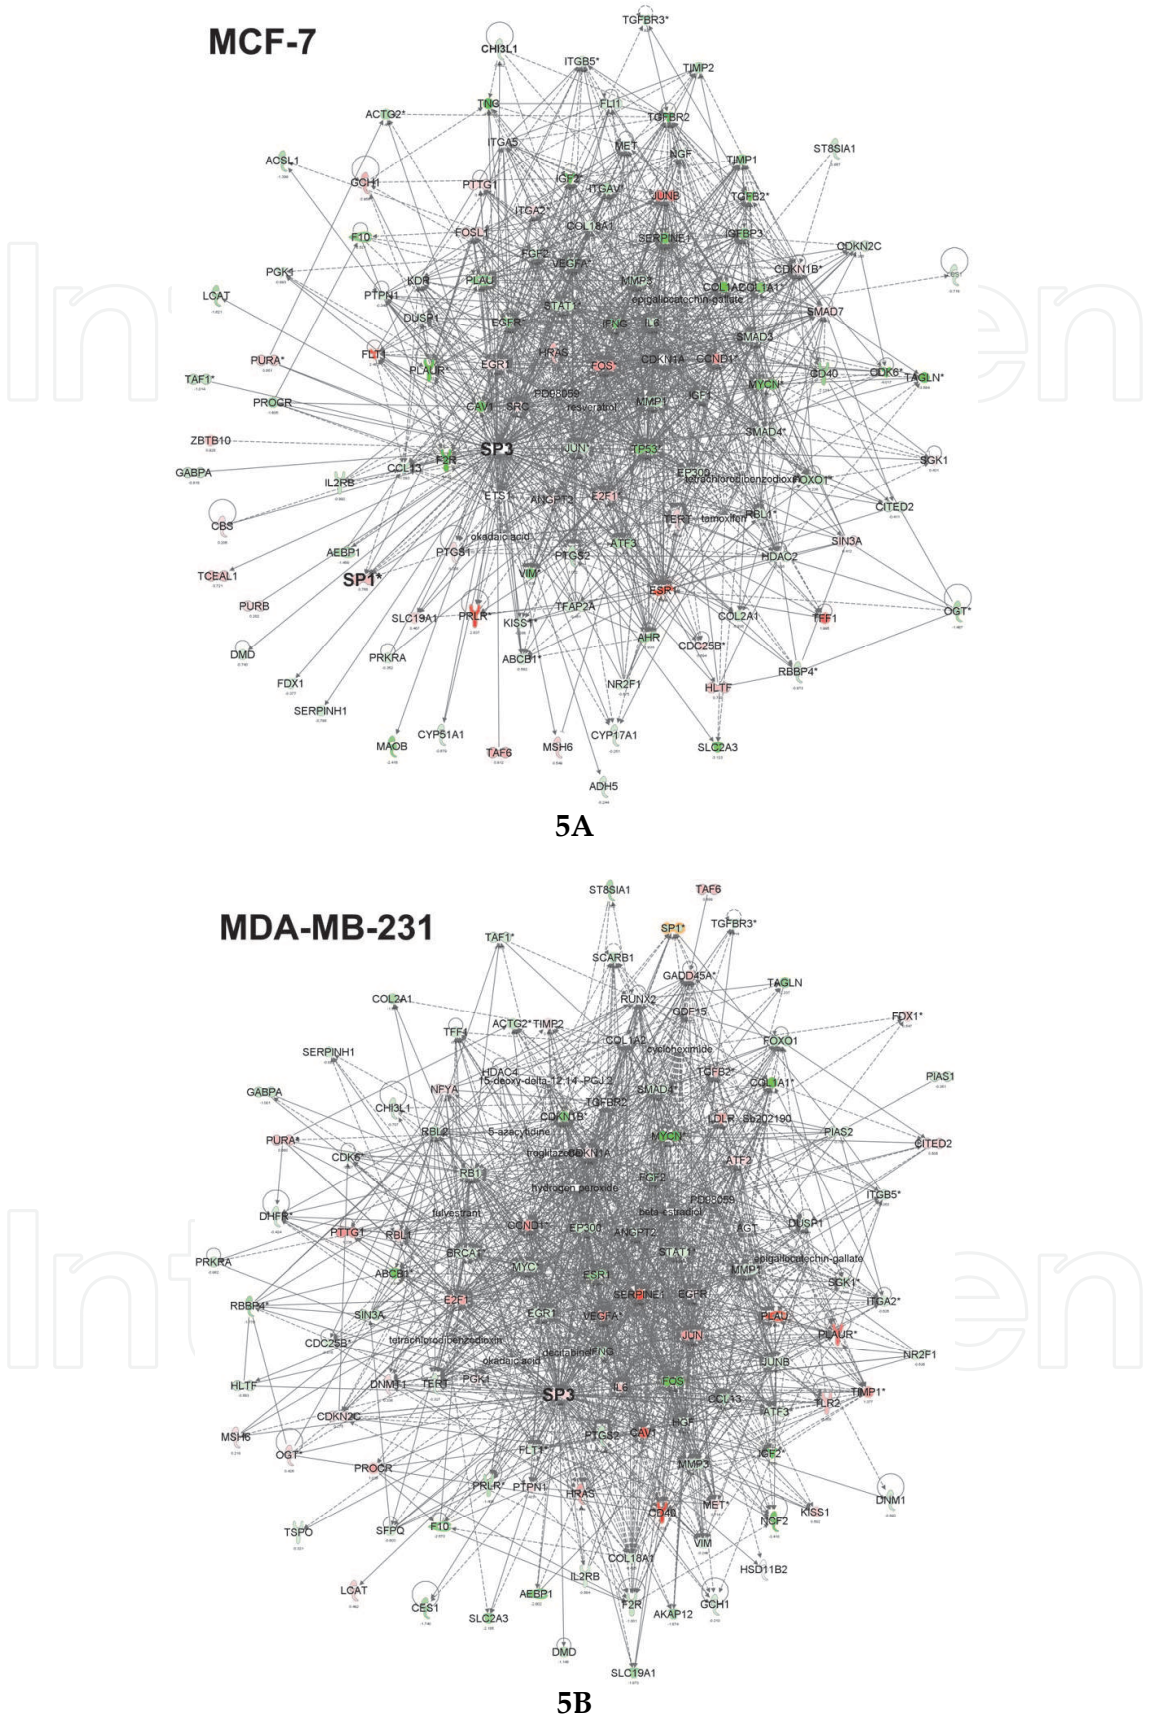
MCF-7

TGFBR3*
CHI3L1
ITGB5*
TIMP2
ACTG2*
TNC
FLI1
TGFBR2
ITGA5
MET
NGF
TIMP1
ST8SIA1
ACSL1
GCH1
PTTG1
IGF2*
ITGAV
JUNB
TGFB2*
ITGA2*
COL18A1
F10*
FOSL1
SERPINE1
IGFBP3
CDKN2C
FGF2
VEGFA*
PGK1
KDR
PLAU
MMP3
COL1A2
COL1A1
CDKN1B*
LCAT
PTPN1
epigallocatechin-gallate
STAT1*
SMAD7
DUSP1
EGFR
IFNG
IL6
PURA*
FLT1
EGR1
HRAS
FOS
CDKN1A
CCND1*
SMAD3
PLAUR*
TAF1*
PD98059
MYCN*
CD40
CDK6*
TAGLN*
PROCR
CAV1
SRC
resveratrol
MMP1
IGF1
SMAD4*
ZBTB10
SP3
JUN
TP53
SGK1
GABPA
F2R
CCL13
EP300
IL2RB
tetrachlorodibenzodioxin
FOXO1*
ETS1
ANGPT2
E2F1
CITED2
CBS
TERT
tamoxifen
RBL1*
okadaic acid
AEBP1
PTGS1
ATF3
SIN3A
HDAC2
PTGS2
TCEAL1
VIM
SP1*
ESR1
OGT*
PURB
TFAP2A
SLC19A1
PRLR*
COL2A1
KISS1*
TFF1
AHR
DMD
PRKRA
ABCB1*
CDC25B*
RBBP4*
FDX1
NR2F1
HLTF
SERPINH1
CYP51A1
CYP17A1
MAOB
TAF6
MSH6
SLC2A3
ADH5

5A

ST8SIA1
TAF6
MDA-MB-231
SP1*
TGFBR3*
TAF1*
SCARB1
GADD45A*
TAGLN
COL2A1
RUNX2
TFF1
ACTG2*
TIMP2
GDF15
FDX1*
SERPINH1
COL1A2
cycloheximide
FOXO1
HDAC4
15-deoxy-delta-12,14-PGJ 2
PIAS1
GABPA
SMAD4*
TGFB2*
NFYA
TGFBR2
COL1A1*
CHI3L1
CDKN1B*
LDLR
Sb202190
PURA*
RBL2
5-azacytidine
MYCN
PIAS2
CITED2
CDK6*
troglitazone
CDKN1A*
ATF2
RB1
FGF2
hydrogen peroxide
PD98059
ITGB5*
DHFR*
fulvestrant
beta-estradiol
PTTG1
CCND1*
AGT
DUSP1
RBL1
EP300
ANGPT2
BRCA1
STAT1*
epigallocatechin-gallate
PRKRA
MYC
MMP*
ABCB1*
SGK1*
ESR1
SERPINE1
EGFR
RBBP4*
E2F1
ITGA2*
SIN3A
EGR1
VEGFA*
PLAU
PLAUR*
CDC25B*
tetrachlorodibenzodioxin
JUN
NR2F1
decitabine
IFNG
okadaic acid
JUNB
HLTF
DNMT1
TERT
PGK1
SP3
IL6
FOS
TIMP1*
CCL13
TLR2
CDKN2C
ATF3*
MSH6
OGT*
CAV1
HGF
PTGS2
PROCR
FLT1*
IGF2*
MMP3
PRLR*
PTPN1
HRAS
MET*
DNM1
KISS1
CD40
TSPO
SFPQ
F10
NGF2
VIM
HSD11B2
COL18A1
IL2RB
LCAT
AEBP1
CES1
F2R
GCH1
SLC2A3
AKAP12
DMD
SLC19A1

5B